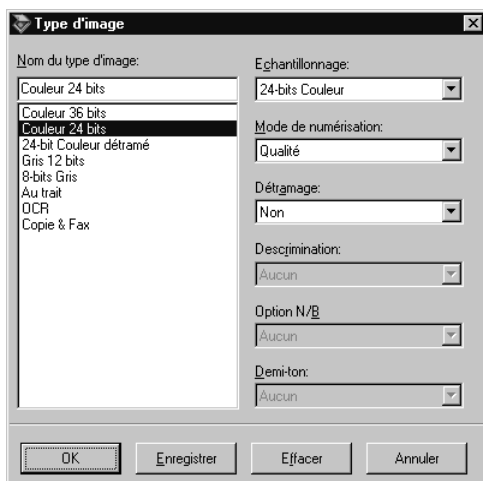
Type d'image

Nom du type d'image:

Couleur 24 bits

Couleur 36 bits
Couleur 24 bits
24-bit Couleur détramé
Gris 12 bits
8-bits Gris
Au trait
OCR
Copie & Fax

Echantillonnage:
24-bits Couleur

Mode de numérisation:
Qualité

Détramage:
Non

Descrimination:
Aucun

Option N/B
Aucun

Demi-ton:
Aucun

OK
Enregistrer
Effacer
Annuler